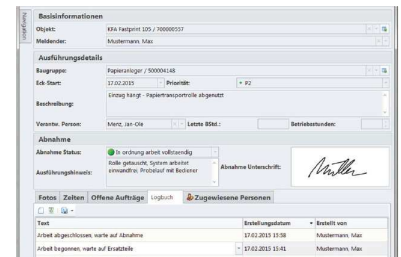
Navigation

Basisinformationen

Objekt: KFA Fastprint 105 / 700000557

Melender: Mustermann, Max

Ausführungsdetails

Baugruppe: Papieranleger / 500004148

Eck-Start: 12.02.2015 Priorität: P2

Beschreibung: Einzug hängt - Papiertransportrolle abgenutzt

Verantw. Person: Menz, Jan-Ole Letzte BStd.: Betriebsstunden:

Abnahme

Abnahme Status: In ordnung arbeit vollständig

Ausführungshinweis: Rolle getauscht, System arbeitet einwandfrei. Probelauf mit Bediener

Abnahme Unterschrift:

Fotos Zeiten Offene Aufträge Logbuch Zugewiesene Personen

| Text | Erstellungsdatum | Erstellt von |
|---|---|---|
| Arbeit abgeschlossen, warte auf Abnahme | 17.02.2015 15:58 | Mustermann, Max |
| Arbeit begonnen, warte auf Ersatzteile | 17.02.2015 15:41 | Mustermann, Max |